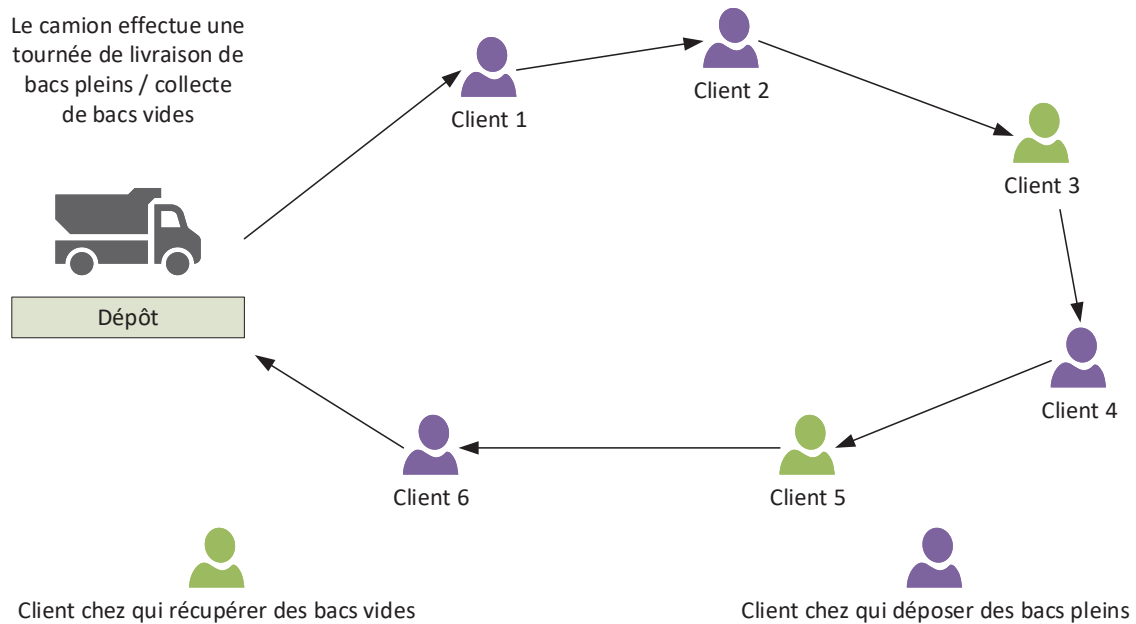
Le camion effectue une tournée de livraison de bacs pleins / collecte de bacs vides

Client 1

Client 2

Client 3

Dépôt

Client 4

Client 6

Client 5

Client chez qui récupérer des bacs vides

Client chez qui déposer des bacs pleins